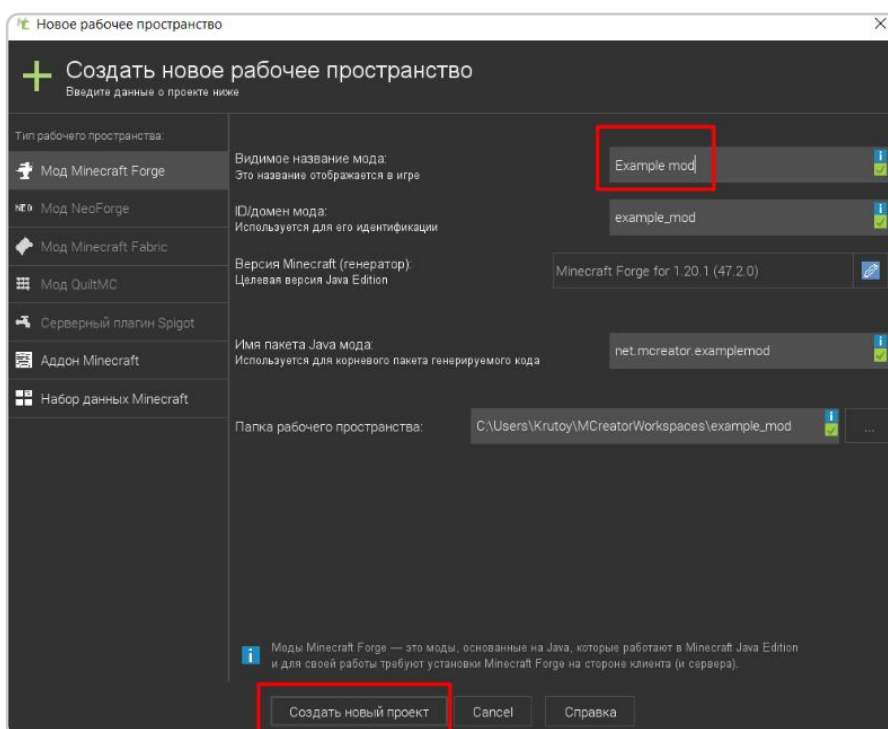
Новое рабочее пространство

Создать новое рабочее пространство
Введите данные о проекте ниже

Тип рабочего пространства:
Мод Minecraft Forge
NEO Мод NeoForge
Мод Minecraft Fabric
Мод QuiltMC
Серверный плагин Spigot
Аддон Minecraft
Набор данных Minecraft

Видимое название мода:
Это название отображается в игре
Example mod

ID/домен мода:
Используется для его идентификации
example_mod

Версия Minecraft (генератор):
Целевая версия Java Edition
Minecraft Forge for 1.20.1 (47.2.0)

Имя пакета Java мода:
Используется для корневого пакета генерируемого кода
net.mcreator.examplemod

Папка рабочего пространства:
C:\Users\Krutoy\MCreatorWorkspaces\example_mod
...

Моды Minecraft Forge — это моды, основанные на Java, которые работают в Minecraft Java Edition и для своей работы требуют установки Minecraft Forge на стороне клиента (и сервера).

Создать новый проект
Cancel
Справка